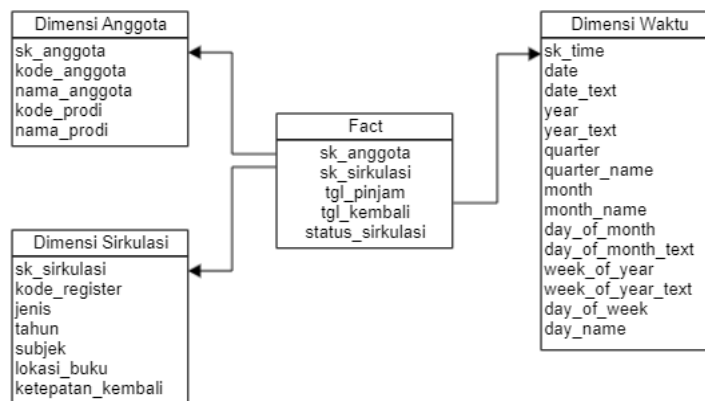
Dimensi Anggota
sk_anggota
kode_anggota
nama_anggota
kode_prodi
nama_prodi

Fact
sk_anggota
sk_sirkulasi
tgl_pinjam
tgl_kembali
status_sirkulasi

Dimensi Waktu
sk_time
date
date_text
year
year_text
quarter
quarter_name
month
month_name
day_of_month
day_of_month_text
week_of_year
week_of_year_text
day_of_week
day_name

Dimensi Sirkulasi
sk_sirkulasi
kode_register
jenis
tahun
subjek
lokasi_buku
ketepatan_kembali